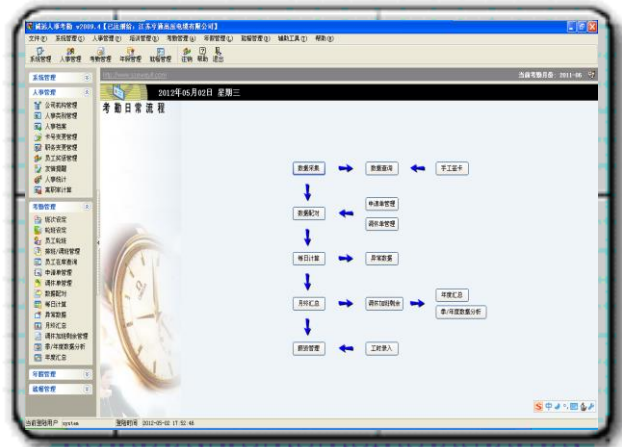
威远人事考勤 v2009.4【已注册给：江苏宇通远电缆有限公司】

文件(F) 系统管理(S) 人事管理(R) 培训管理(P) 考勤管理(K) 年假管理(N) 薪资管理(X) 辅助工具(T) 帮助(H)

系统管理 人事管理 考勤管理 年假管理 薪资管理 注销 帮助 退出

http://www.sowoft.com

当前考勤月份：2011-06

系统管理

人事管理

公司机构管理
人事类别管理
人事档案
卡号变更管理
职务变更管理
员工离退管理
友情提醒
人事统计
离职统计

考勤管理

班次设定
轮班设定
员工轮班
假别/调休管理
员工签单查询
申请单管理
调休单管理
数据配对
每日计算
异常数据
月份汇总
调休加班剩余管理
季/年度数据分析
年度汇总

年假管理

薪资管理

2012年05月02日 星期三

考勤日常流程

数据采集
数据查询
手工签卡
数据配对
申请单管理
调休单管理
每日计算
异常数据
月份汇总
调休加班剩余
年度汇总
季/年度数据分析
薪资管理
工资录入

当前登陆用户 system 登陆时间 2012-05-02 17:52:46